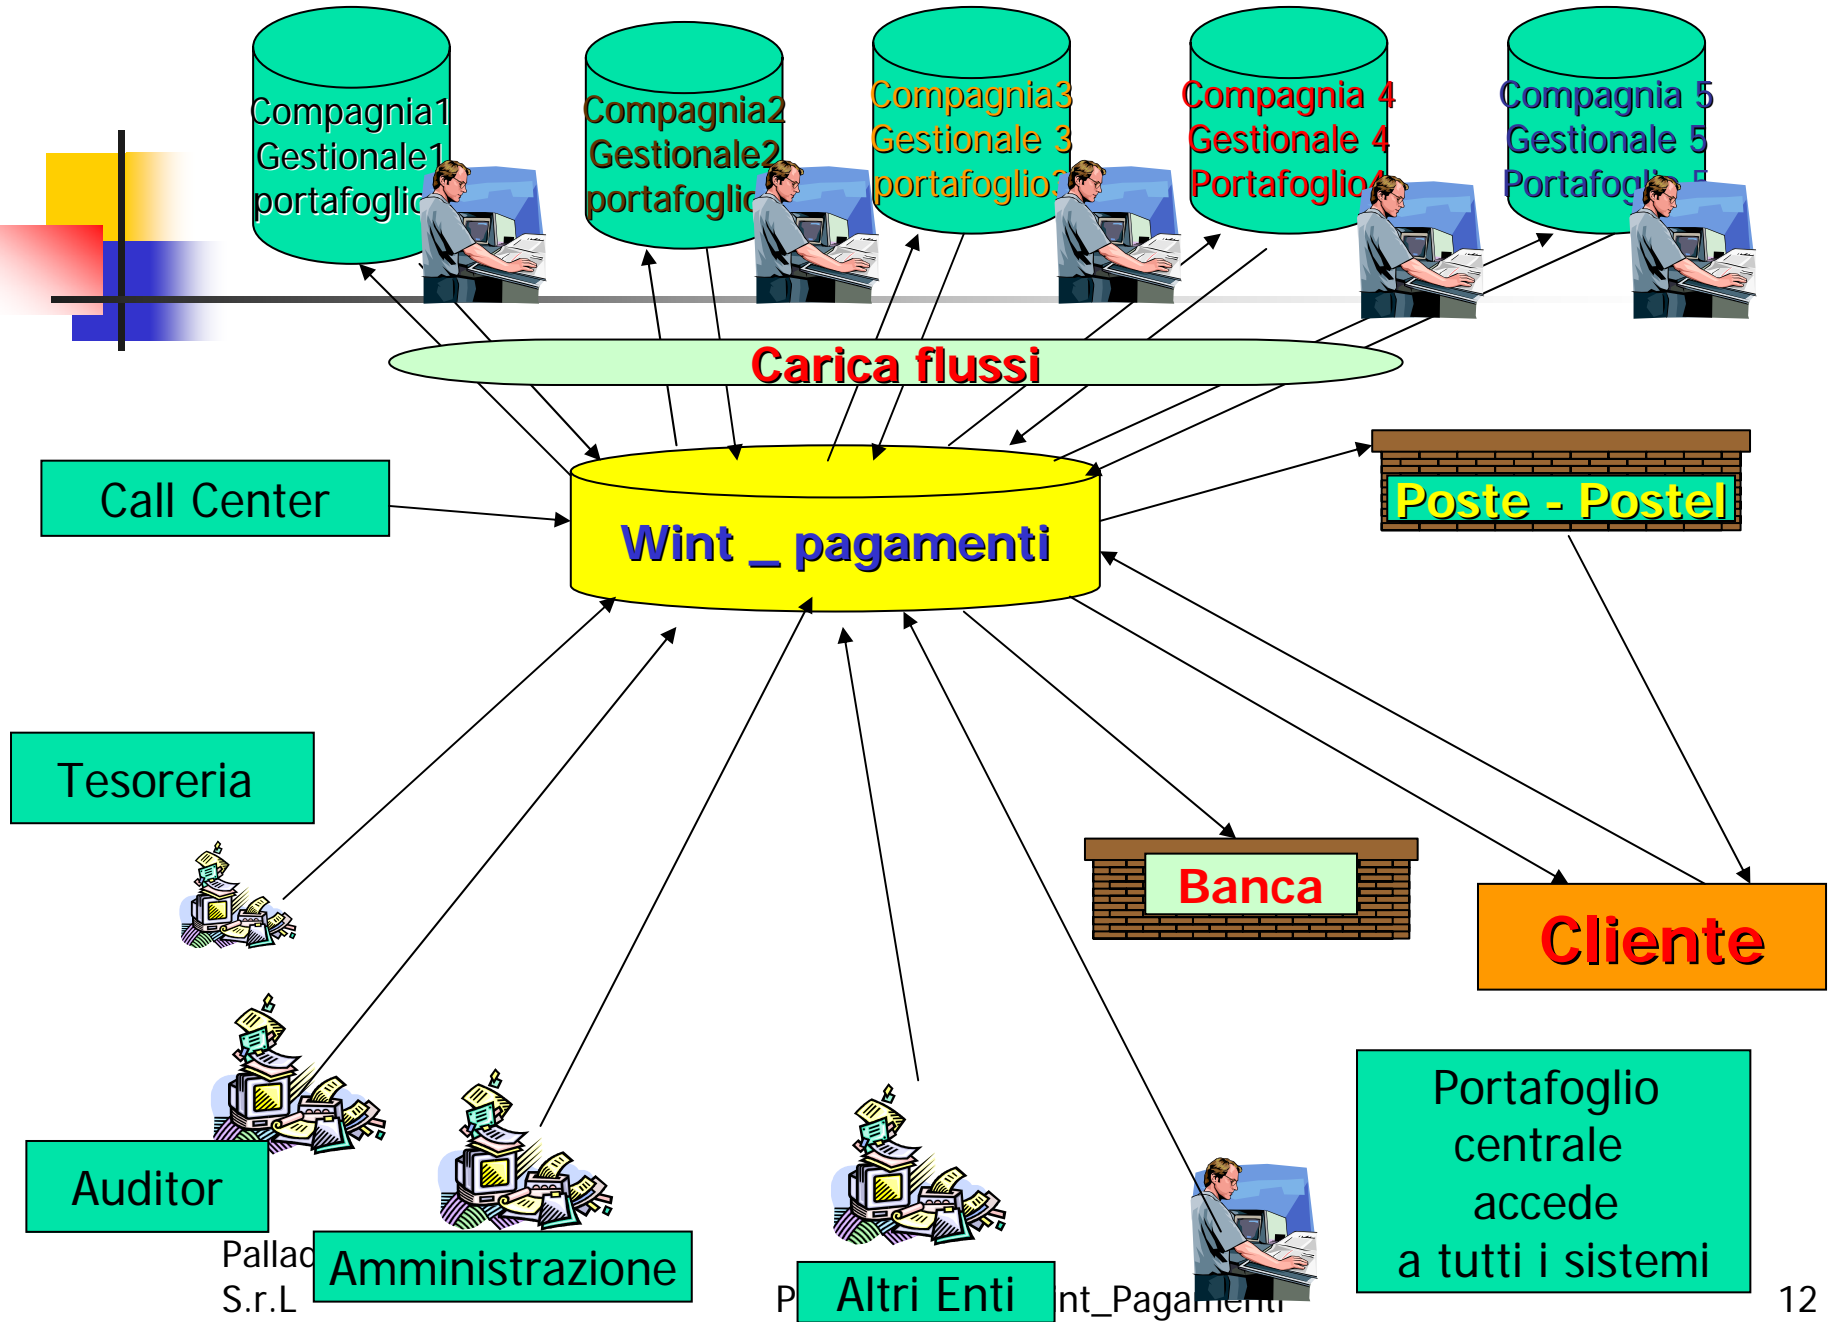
Compagnia1
Gestionale1
portafoglio

Compagnia2
Gestionale2
portafoglio

Compagnia3
Gestionale 3
portafoglio3

Compagnia 4
Gestionale 4
Portafoglio4

Compagnia 5
Gestionale 5
Portafoglio 5

Carica flussi

Call Center

Wint _ pagamenti

Poste - Postel

Tesoreria

Banca

Cliente

Auditor

Amministrazione

Altri Enti

Portafoglio centrale accede a tutti i sistemi

Pallad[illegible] S.r.L

P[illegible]nt_Pagamenti

12